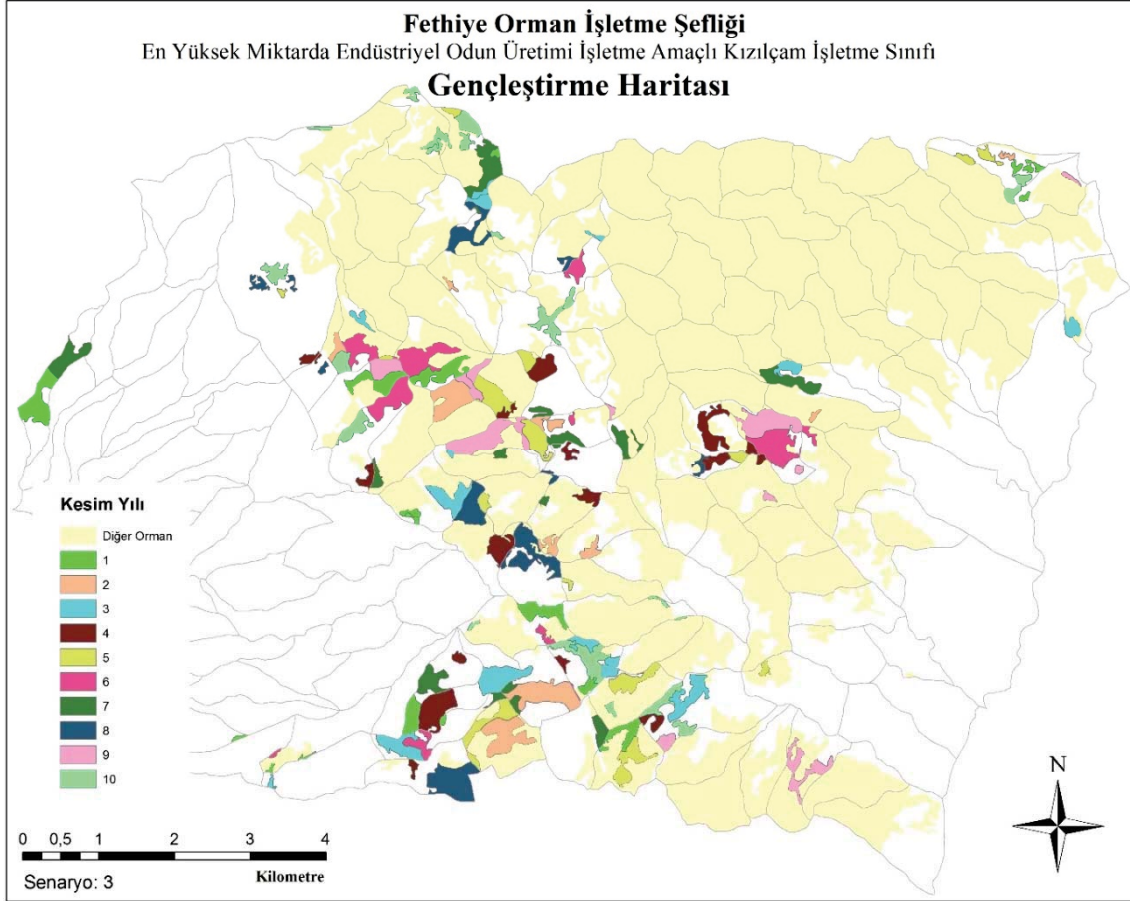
Fethiye Orman İşletme Şefliği
En Yüksek Miktarda Endüstriyel Odun Üretimi İşletme Amaçlı Kızılçam İşletme Sınıfı
Gençleştirme Haritası

Kesim Yılı
Diğer Orman
1
2
3
4
5
6
7
8
9
10

N

0 0,5 1 2 3 4
Kilometre

Senaryo: 3